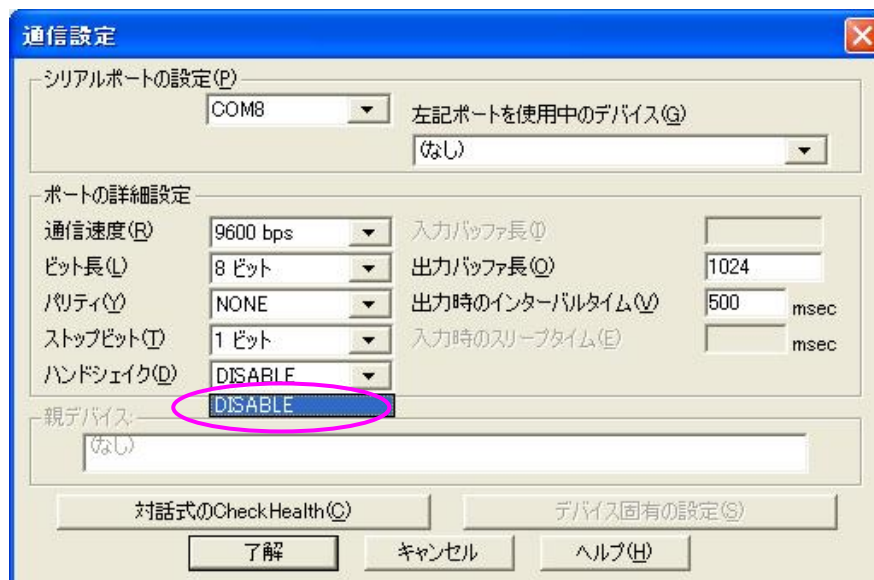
通信設定

シリアルポートの設定(P)
COM8
左記ポートを使用中のデバイス(G)
(なし)

ポートの詳細設定
通信速度(R) 9600 bps
ビット長(L) 8 ビット
パリティ(Y) NONE
ストップビット(T) 1 ビット
ハンドシェイク(D) DISABLE
DISABLE
入力バッファ長(I)
出力バッファ長(O) 1024
出力時のインターバルタイム(V) 500 msec
入力時のスリープタイム(E) msec

親デバイス
(なし)

対話式のCheckHealth(C)
デバイス固有の設定(S)
了解
キャンセル
ヘルプ(H)